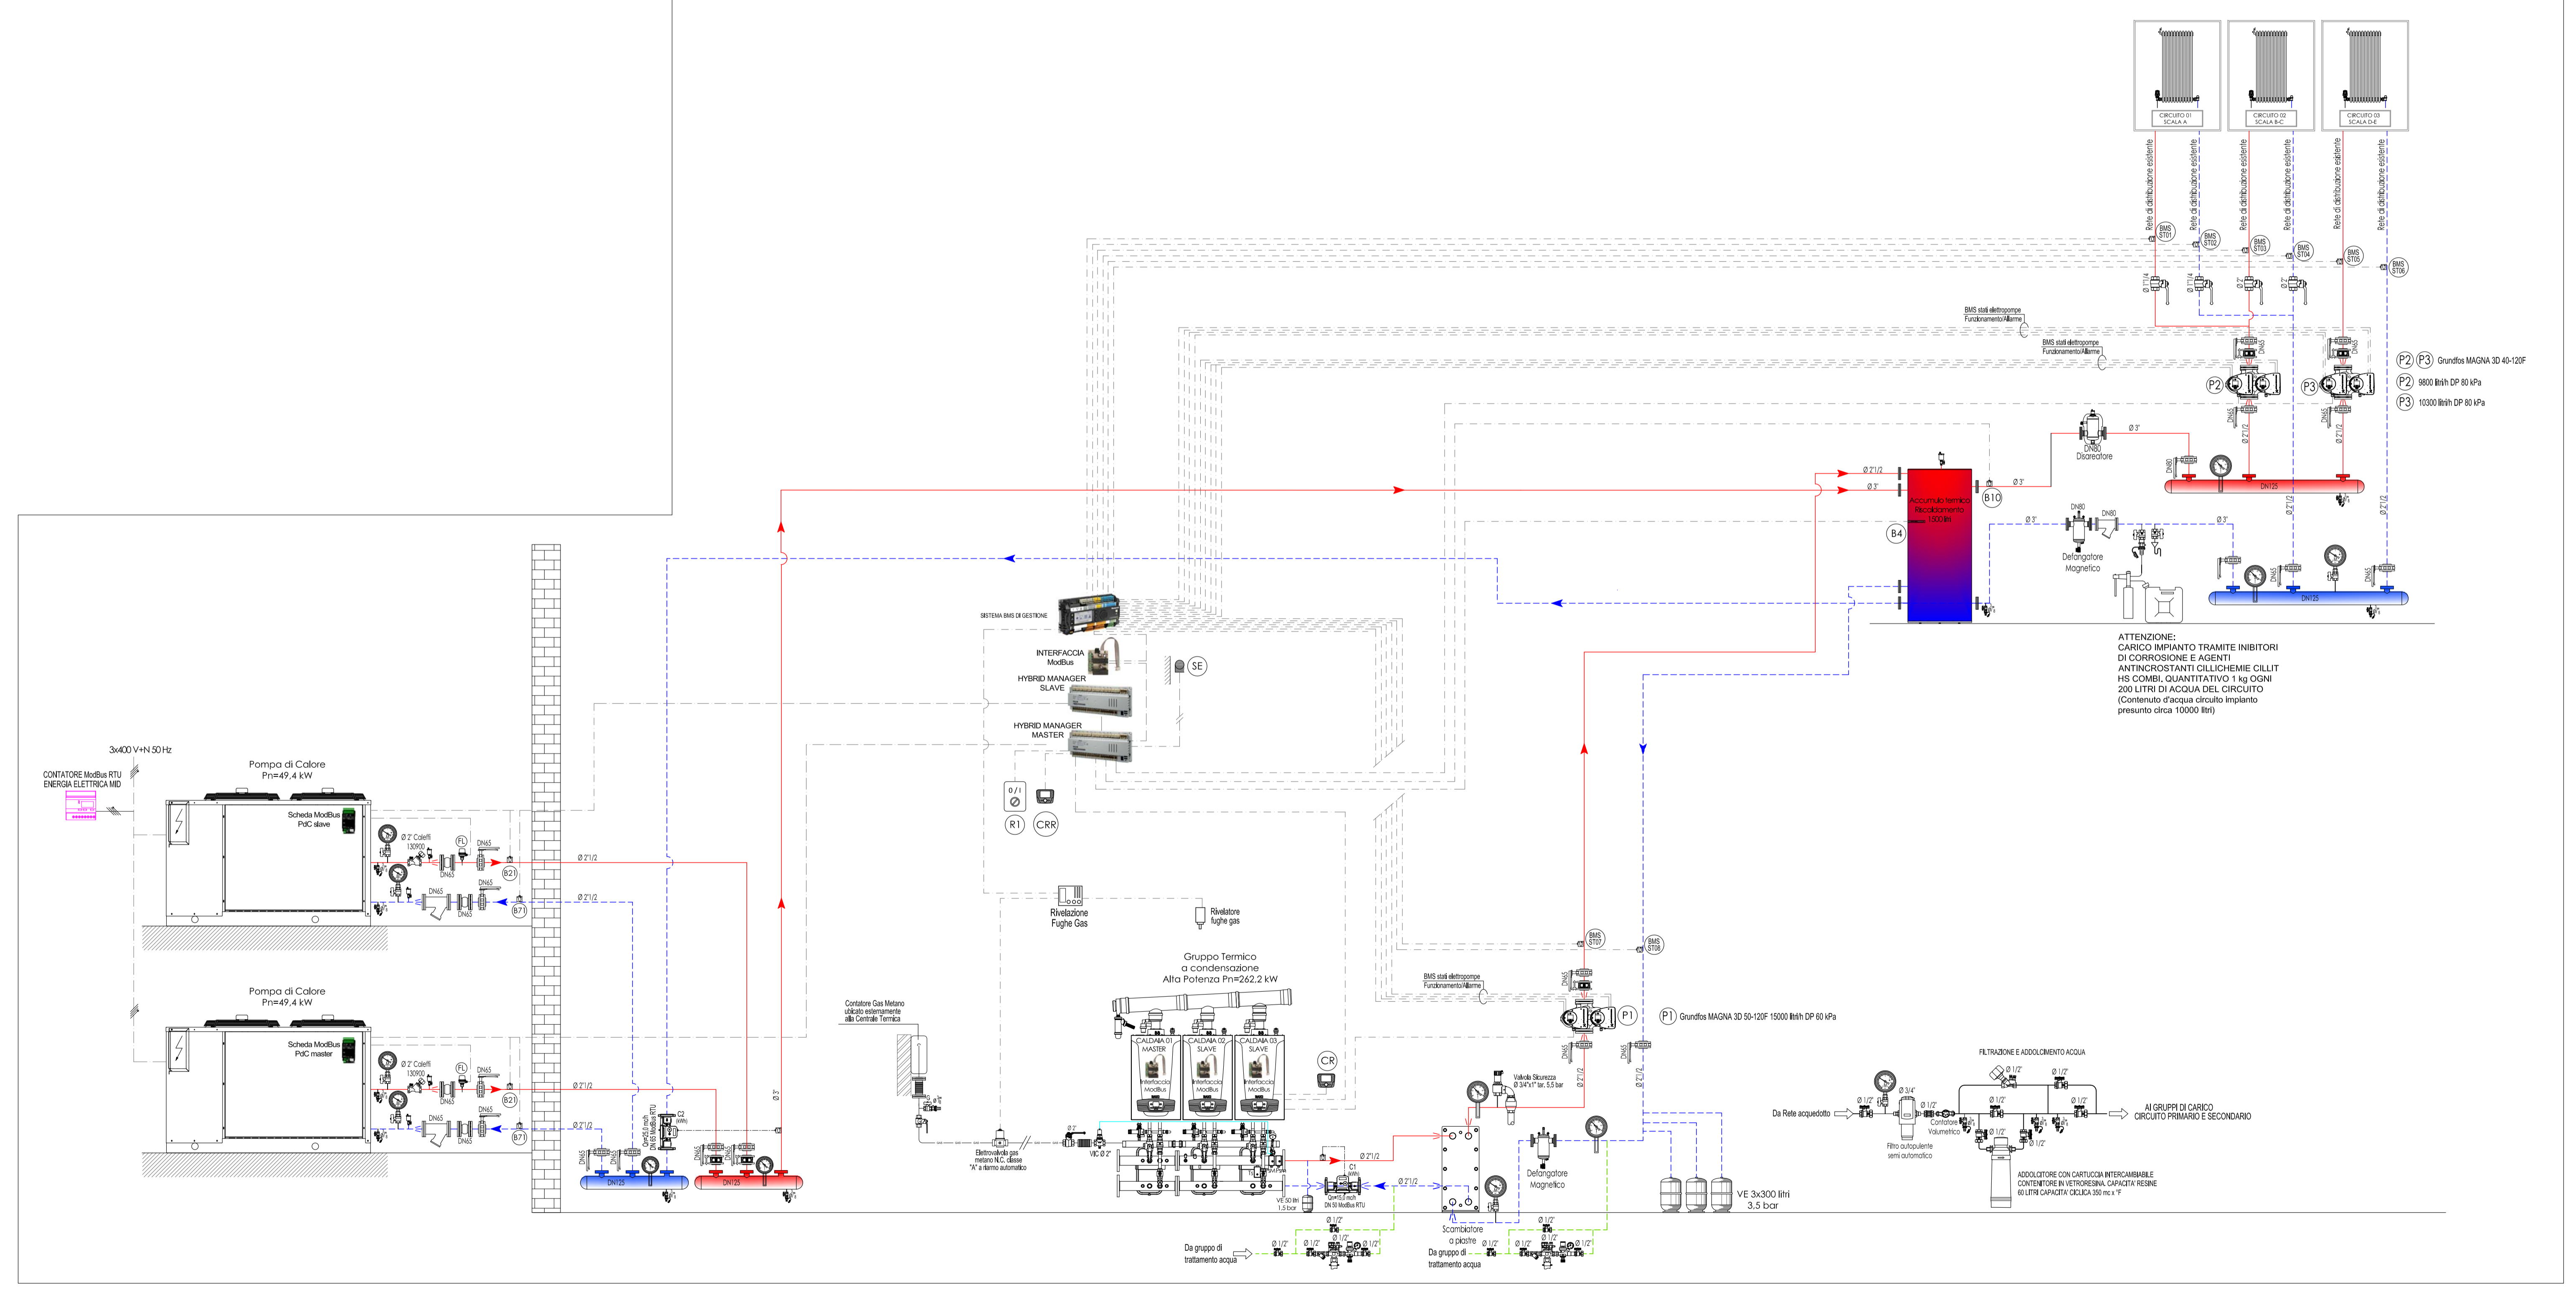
CIRCUITO 01 SCALA A
CIRCUITO 02 SCALA B-C
CIRCUITO 03 SCALA D-E

Rete di distribuzione esistente
Rete di distribuzione esistente
Rete di distribuzione esistente
Rete di distribuzione esistente
Rete di distribuzione esistente
Rete di distribuzione esistente

BMS ST01
BMS ST02
BMS ST03
BMS ST04
BMS ST05
BMS ST06

BMS stati elettropompe Funzionamento/Allarme
BMS stati elettropompe Funzionamento/Allarme

P2 P3 Grundfos MAGNA 3D 40-120F
P2 9800 litri/h DP 80 kPa
P3 10300 litri/h DP 80 kPa

P2
P3
DN65
Ø 2"1/2
Ø 3"
DN80
Disareatore
DN125
Ø 2"1/2
Ø 3"
B10
Accumulo termico Riscaldamento 1500 litri
B4
DN80
DN80
Defangatore Magnetico
Ø 3"
Ø 3"
DN125

ATTENZIONE:
CARICO IMPIANTO TRAMITE INIBITORI DI CORROSIONE E AGENTI ANTINCROSTANTI CILLICHEMIE CILLIT HS COMBI, QUANTITATIVO 1 kg OGNI 200 LITRI DI ACQUA DEL CIRCUITO (Contenuto d'acqua circuito impianto presunto circa 10000 litri)

SISTEMA BMS DI GESTIONE
INTERFACCIA ModBus
HYBRID MANAGER SLAVE
HYBRID MANAGER MASTER
SE
0/1
R1
CRR

3x400 V+N 50 Hz
CONTATORE ModBus RTU ENERGIA ELETTRICA MID

Pompa di Calore
Pn=49,4 kW
Scheda ModBus PdC slave
Ø 2" Caleffi 130900
FL
DN65
DN65
B21
B71
Ø 2"1/2
Ø 2"1/2

Pompa di Calore
Pn=49,4 kW
Scheda ModBus PdC master
Ø 2" Caleffi 130900
FL
DN65
B21
B71
Ø 2"1/2
Ø 2"1/2
C2
DN125
DN125
Ø 3"

Rivelazione Fughe Gas
Rivelatore fughe gas

Gruppo Termico a condensazione Alta Potenza Pn=262,2 kW
CALDAIA 01 MASTER
CALDAIA 02 SLAVE
CALDAIA 03 SLAVE
Interfaccia ModBus
Interfaccia ModBus
Interfaccia ModBus
CR

Contatore Gas Metano ubicato esternamente alla Centrale Termica
Elettrovalvola gas metano N.C. classe "A" a riarmo automatico
VIC Ø 2"
VE 50 litri 1,5 bar
C1
DN 50 ModBus RTU
Ø 2"1/2
Ø 2"1/2

BMS ST07
BMS ST08
BMS stati elettropompe Funzionamento/Allarme
P1
P1 Grundfos MAGNA 3D 50-120F 15000 litri/h DP 60 kPa
DN65
Valvola Sicurezza Ø 3/4"x1" tar. 5,5 bar
Defangatore Magnetico
Scambiatore a piastre
VE 3x300 litri
3,5 bar

Da gruppo di trattamento acqua
Ø 1/2"
Ø 1/2"
Da gruppo di trattamento acqua

FILTRAZIONE E ADDOLCIMENTO ACQUA
Da Rete acquedotto
Ø 3/4"
Filtro autopulente semi automatico
Contatore Volumetrico
Ø 1/2"
AI GRUPPI DI CARICO CIRCUITO PRIMARIO E SECONDARIO
ADDOLCITORE CON CARTUCCIA INTERCAMBIABILE CONTENITORE IN VETRORESINA. CAPACITA' RESINE 60 LITRI CAPACITA' CICLICA 350 mc x °F